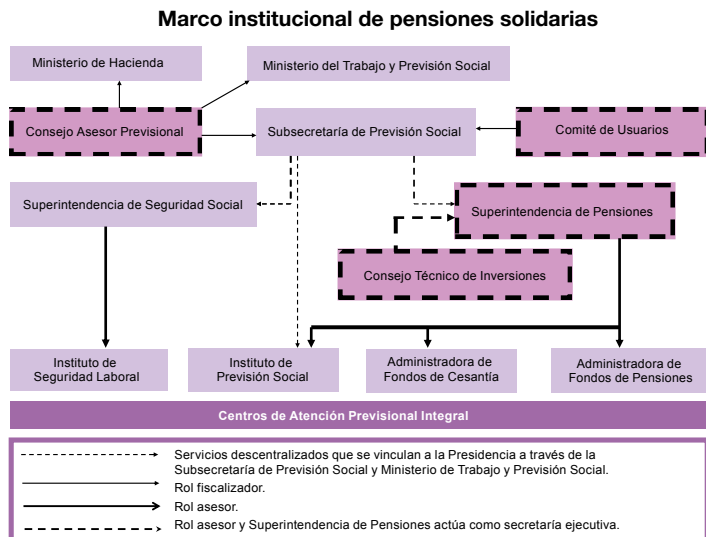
Marco institucional de pensiones solidarias

Ministerio de Hacienda

Ministerio del Trabajo y Previsión Social

Consejo Asesor Previsional

Subsecretaría de Previsión Social

Comité de Usuarios

Superintendencia de Seguridad Social

Superintendencia de Pensiones

Consejo Técnico de Inversiones

Instituto de Seguridad Laboral

Instituto de Previsión Social

Administradora de Fondos de Cesantía

Administradora de Fondos de Pensiones

Centros de Atención Previsional Integral

Servicios descentralizados que se vinculan a la Presidencia a través de la Subsecretaría de Previsión Social y Ministerio de Trabajo y Previsión Social.

Rol fiscalizador.

Rol asesor.

Rol asesor y Superintendencia de Pensiones actúa como secretaría ejecutiva.